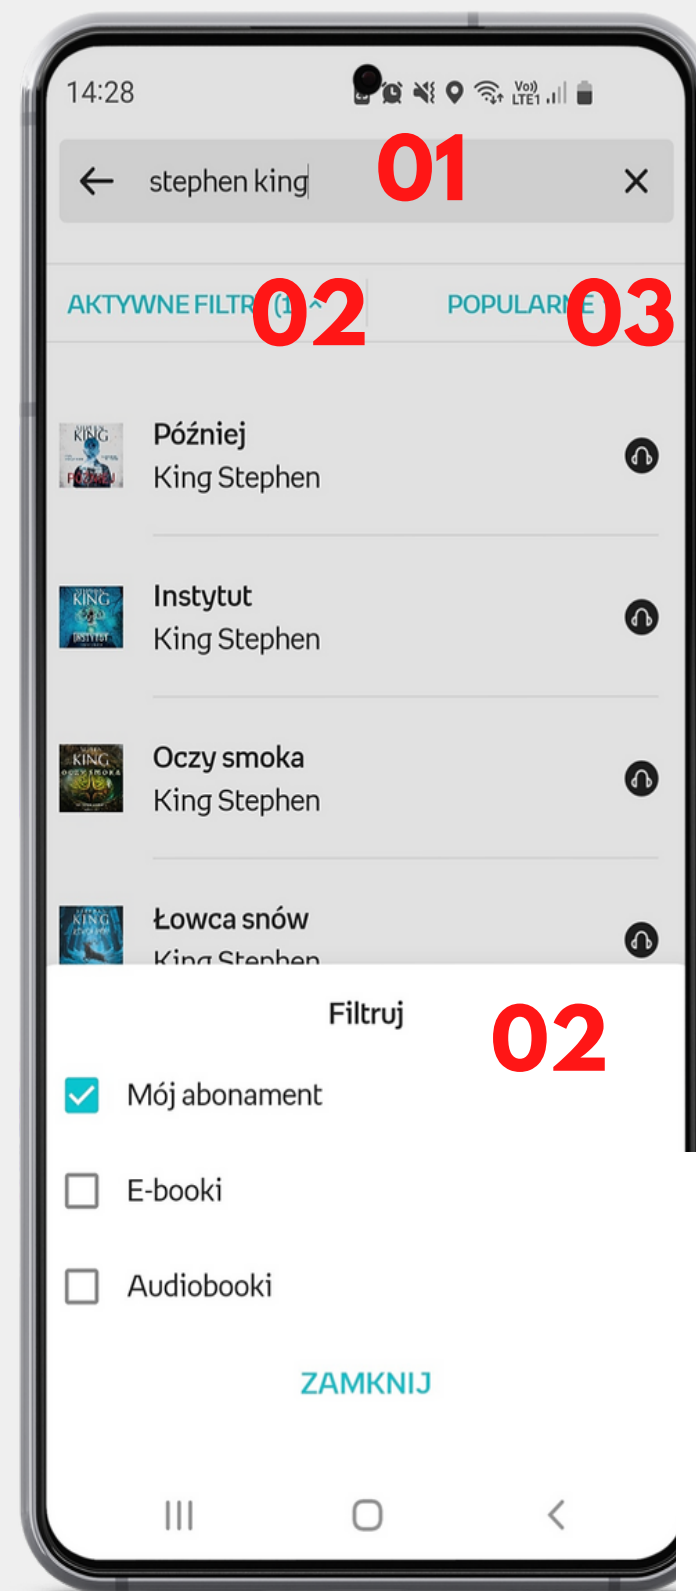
14:28

stephen king 01 ×

AKTYWNE FILTR 02 POPULARN 03

Później
King Stephen

Instytut
King Stephen

Oczy smoka
King Stephen

Łowca snów
King Stephen

Filtruj 02

Mój abonament

E-booki

Audiobooki

ZAMKNIJ